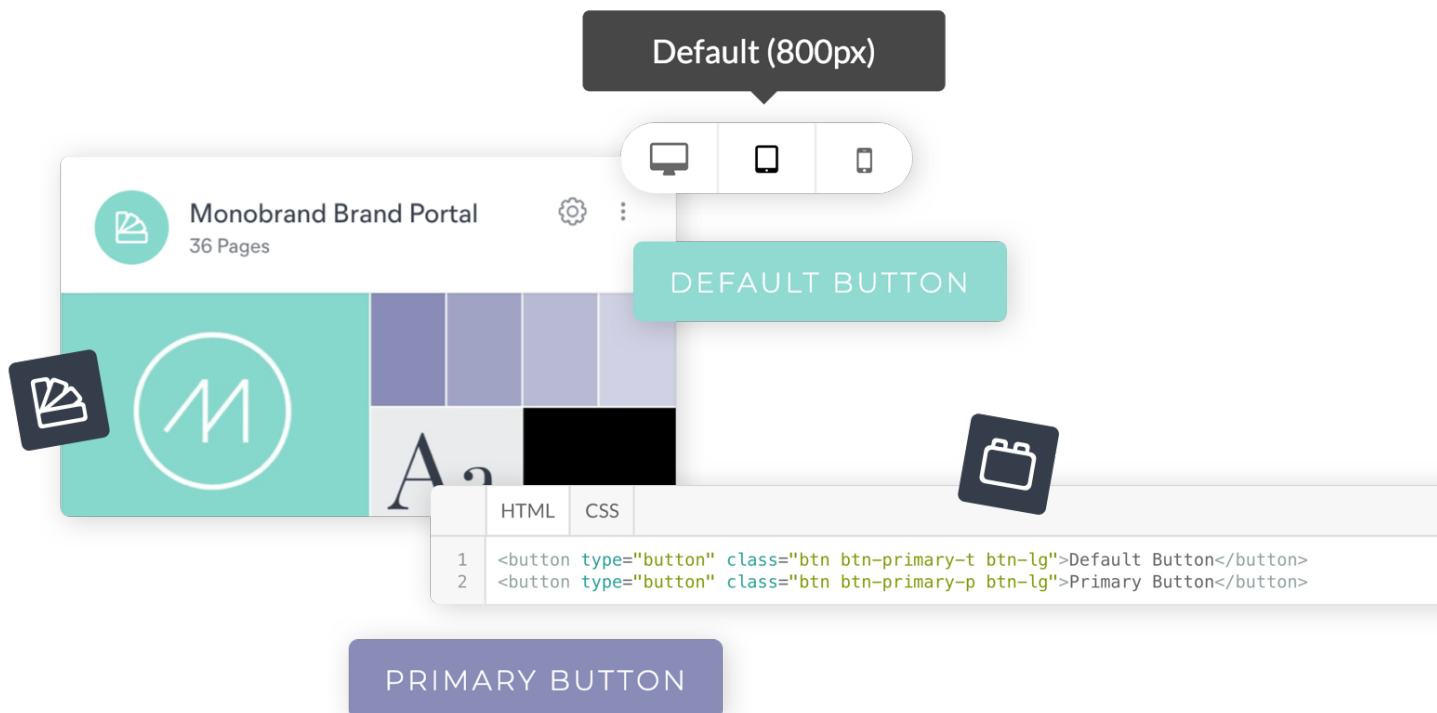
Default (800px)

Monobrand Brand Portal
36 Pages

DEFAULT BUTTON

Aa

HTML CSS

1 <button type="button" class="btn btn-primary-t btn-lg">Default Button</button>
2 <button type="button" class="btn btn-primary-p btn-lg">Primary Button</button>

PRIMARY BUTTON